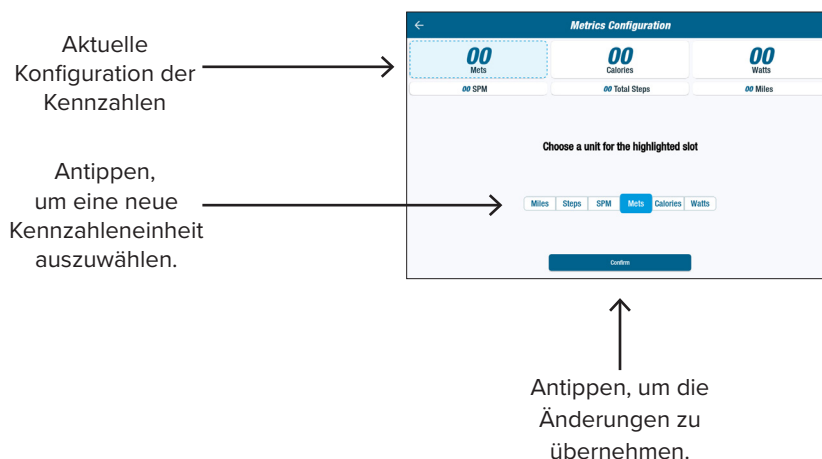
Aktuelle Konfiguration der Kennzahlen

Antippen, um eine neue Kennzahleneinheit auszuwählen.

←

Metrics Configuration

00
Mets

00
Calories

00
Watts

00 SPM

00 Total Steps

00 Miles

Choose a unit for the highlighted slot

Miles | Steps | SPM | Mets | Calories | Watts

Confirm

Antippen, um die Änderungen zu übernehmen.